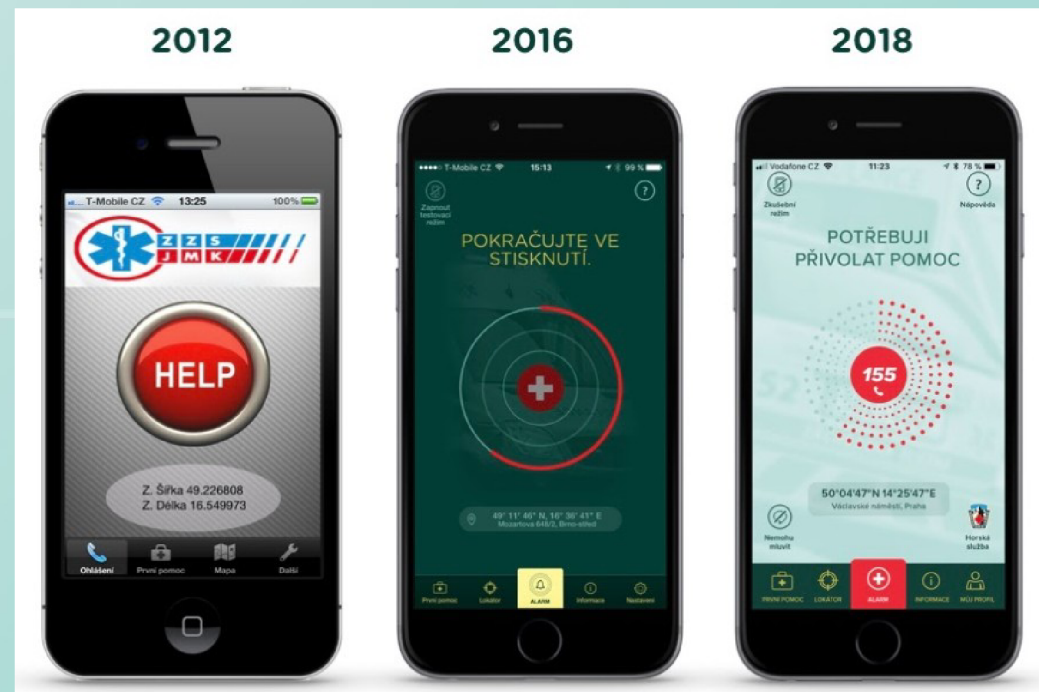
2012

T-Mobile CZ 13:25 100%

ZZS JMK

HELP

Z. Šířka 49.226808
Z. Délka 16.549973

Ohlášení První pomoc Mapa Další

2016

T-Mobile CZ 15:13 99 %

Zapnout testovací režim

?

POKRAČUJTE VE STISKNUTÍ.

49° 11' 46" N, 16° 36' 41" E
Mozartova 648/2, Brno-střed

První pomoc Lokátor ALARM Informace Nastavení

2018

Vodafone CZ 11:23 78 %

Zkušební režim

Nápověda

POTŘEBUJI PŘIVOLAT POMOC

155

50°04'47"N 14°25'47"E
Václavské náměstí, Praha

Nemohu mluvit

Horská služba

PRVNÍ POMOC LOKÁTOR ALARM INFORMACE MŮJ PROFIL